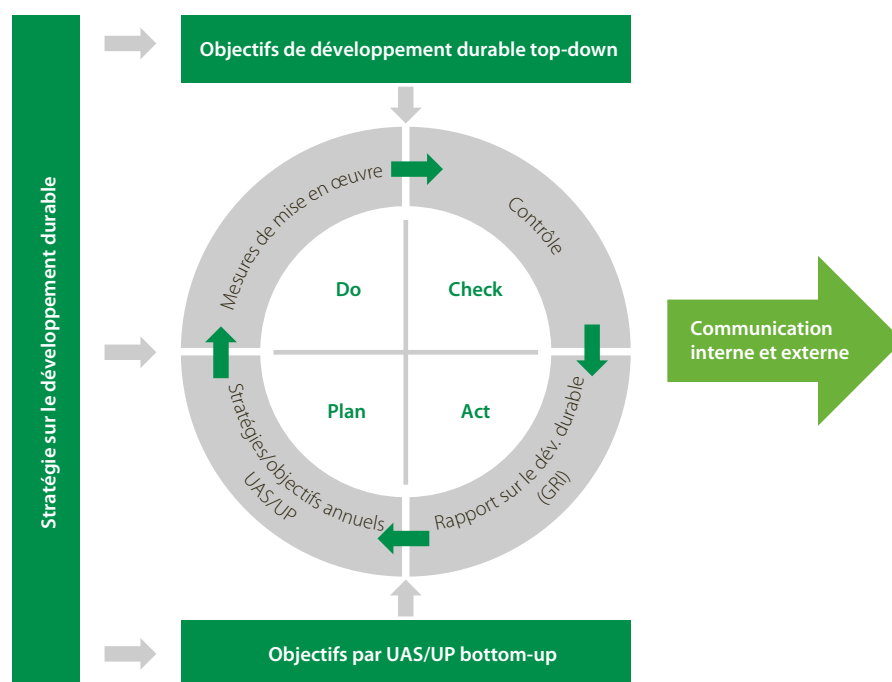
Stratégie sur le développement durable

Objectifs de développement durable top-down

Mesures de mise en œuvre

Contrôle

Do

Check

Plan

Act

Stratégies/objectifs annuels UAS/UP

Rapport sur le dév. durable (GRI)

Communication interne et externe

Objectifs par UAS/UP bottom-up